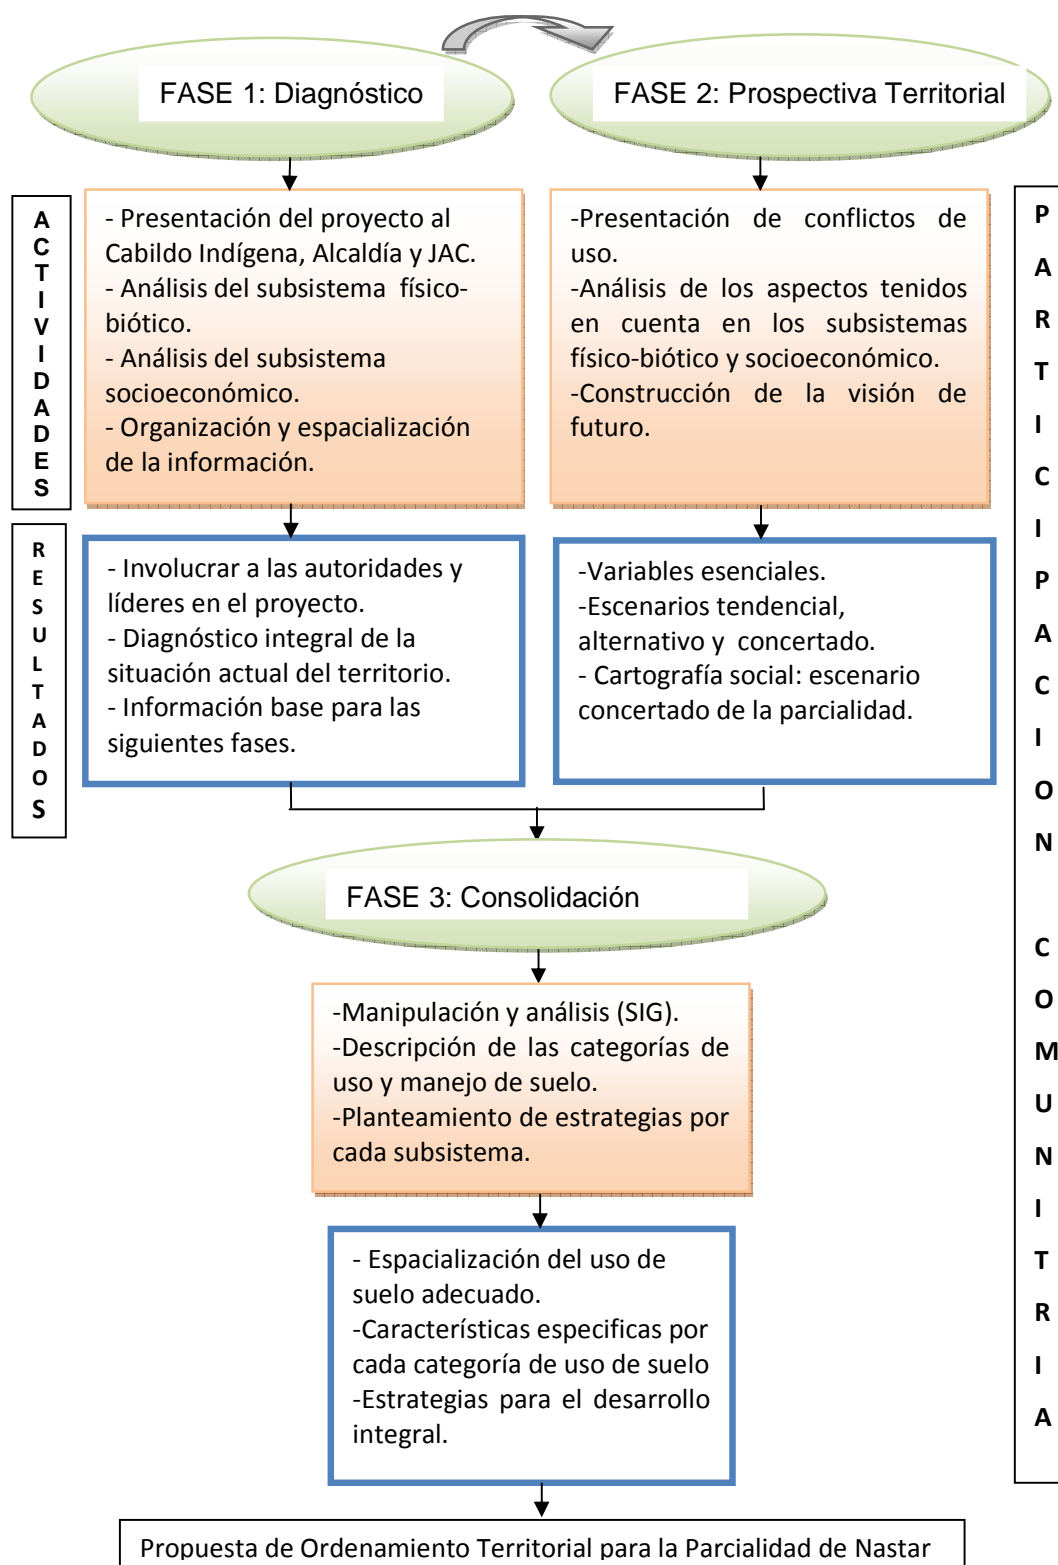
FASE 1: Diagnóstico

FASE 2: Prospectiva Territorial

ACTIVIDADES

- Presentación del proyecto al Cabildo Indígena, Alcaldía y JAC.
- Análisis del subsistema físico-biótico.
- Análisis del subsistema socioeconómico.
- Organización y espacialización de la información.

-Presentación de conflictos de uso.
-Análisis de los aspectos tenidos en cuenta en los subsistemas físico-biótico y socioeconómico.
-Construcción de la visión de futuro.

PARTICIPACION COMUNITRIA

RESULTADOS

- Involucrar a las autoridades y líderes en el proyecto.
- Diagnóstico integral de la situación actual del territorio.
- Información base para las siguientes fases.

-Variables esenciales.
-Escenarios tendencial, alternativo y concertado.
- Cartografía social: escenario concertado de la parcialidad.

FASE 3: Consolidación

-Manipulación y análisis (SIG).
-Descripción de las categorías de uso y manejo de suelo.
-Planteamiento de estrategias por cada subsistema.

- Espacialización del uso de suelo adecuado.
-Características especificas por cada categoría de uso de suelo
-Estrategias para el desarrollo integral.

Propuesta de Ordenamiento Territorial para la Parcialidad de Nastar